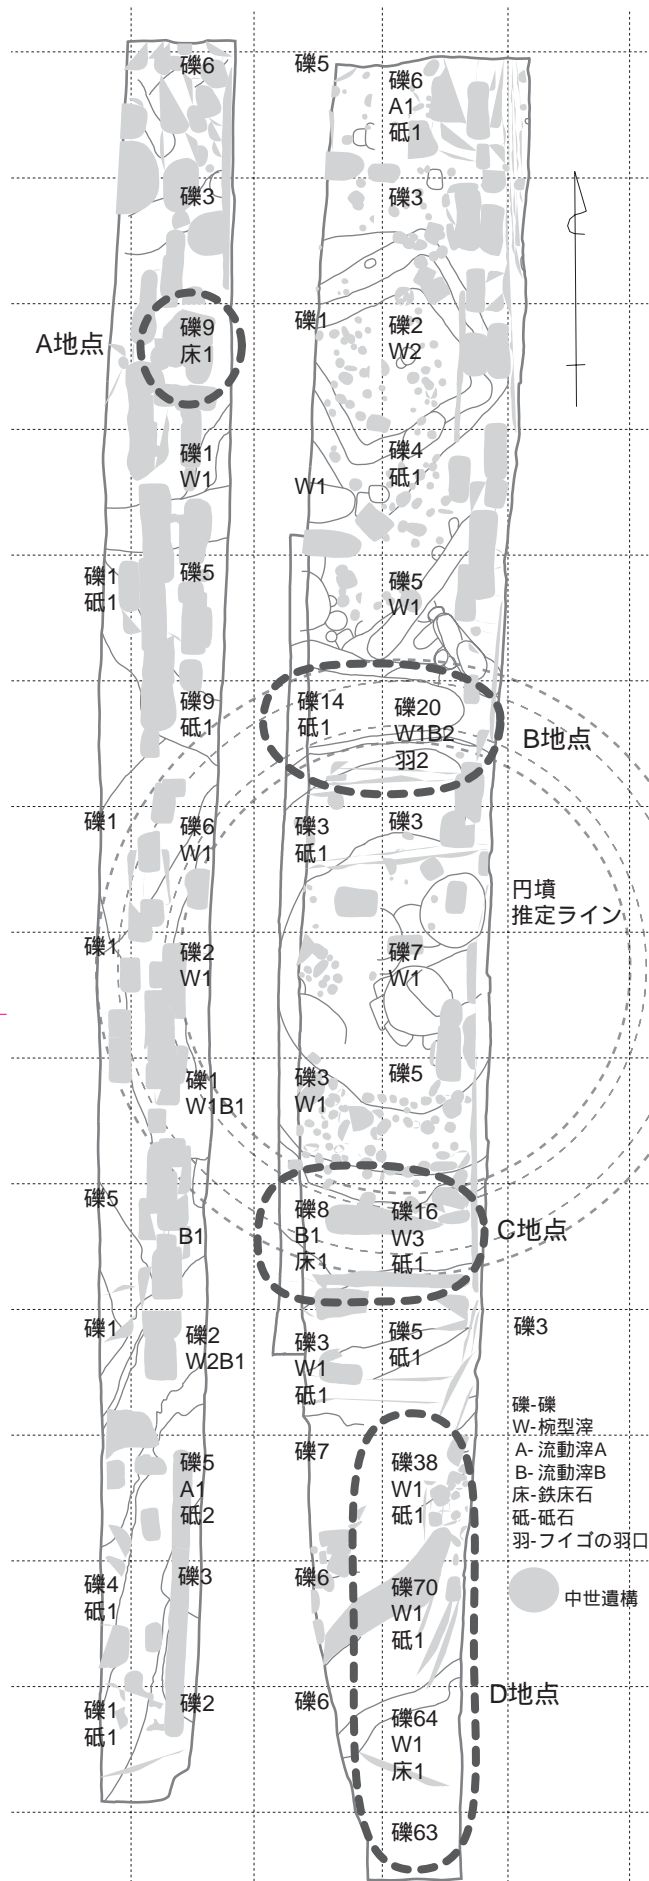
礫6
礫5
礫6
A1
砥1
礫3
礫3
A地点
礫9
床1
礫1
礫2
W2
礫1
W1
礫4
砥1
W1
礫1
砥1
礫5
礫5
W1
礫9
砥1
礫14
砥1
礫20
W1B2
羽2
B地点
礫1
礫6
W1
礫3
砥1
礫3
円墳
推定ライン
礫1
礫2
W1
礫7
W1
礫1
W1B1
礫3
W1
礫5
礫5
B1
礫8
B1
床1
礫16
W3
砥1
C地点
礫1
礫2
W2B1
礫3
W1
砥1
礫5
砥1
礫3
礫-礫
W-椀型滓
A-流動滓A
B-流動滓B
床-鉄床石
砥-砥石
羽-フイゴの羽口
礫7
礫5
A1
砥2
礫38
W1
砥1
礫4
砥1
礫3
礫6
礫70
W1
砥1
中世遺構
D地点
礫1
砥1
礫2
礫6
礫64
W1
床1
礫63